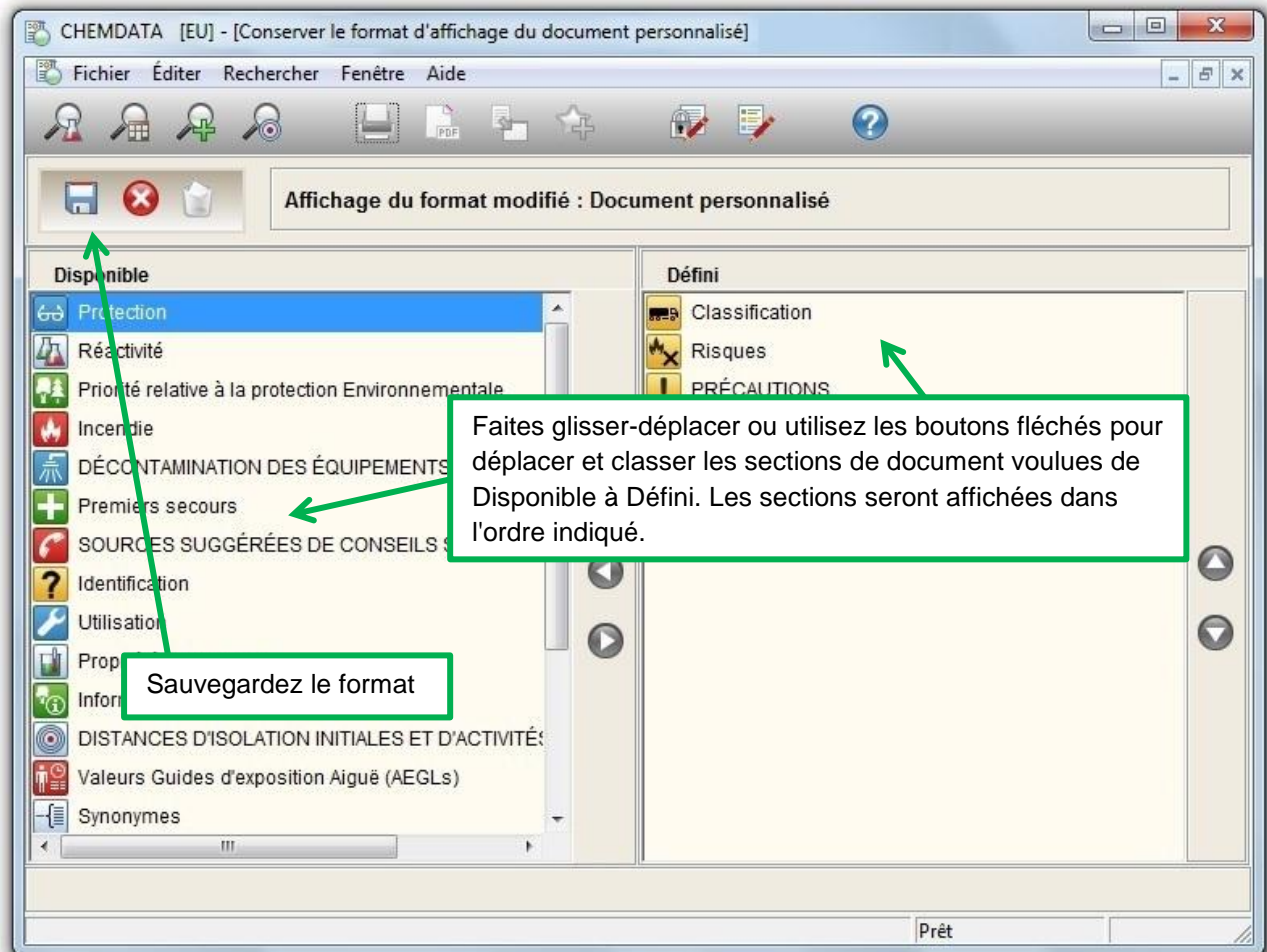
CHEMDATA [EU] - [Conserver le format d'affichage du document personnalisé]

Fichier Éditer Rechercher Fenêtre Aide

Affichage du format modifié : Document personnalisé

Disponible

Protection
Réactivité
Priorité relative à la protection Environnementale
Incendie
DÉCONTAMINATION DES ÉQUIPEMENTS
Premiers secours
SOURCES SUGGÉRÉES DE CONSEILS S
Identification
Utilisation
Prop
Inform
DISTANCES D'ISOLATION INITIALES ET D'ACTIVITÉS
Valeurs Guides d'exposition Aiguë (AEGLs)
Synonymes

Défini

Classification
Risques
PRÉCAUTIONS

Faites glisser-déplacer ou utilisez les boutons fléchés pour déplacer et classer les sections de document voulues de Disponible à Défini. Les sections seront affichées dans l'ordre indiqué.

Sauvegardez le format

Prêt